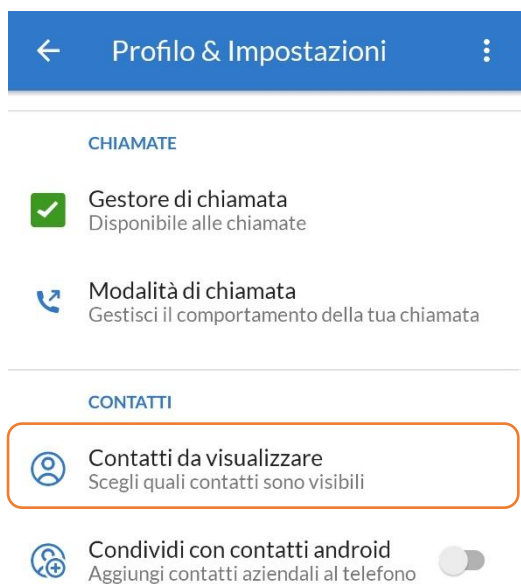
Profilo & Impostazioni

CHIAMATE

Gestore di chiamata
Disponibile alle chiamate

Modalità di chiamata
Gestisci il comportamento della tua chiamata

CONTATTI

Contatti da visualizzare
Scegli quali contatti sono visibili

Condividi con contatti android
Aggiungi contatti aziendali al telefono